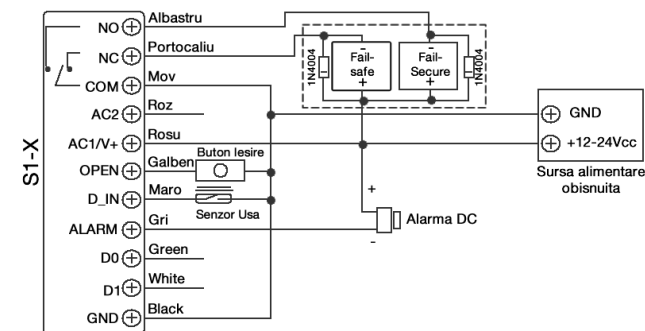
S1-X

NO
NC
COM
AC2
AC1/V+
OPEN
D_IN
ALARM
D0
D1
GND

Albastru
Portocaliu
Mov
Roz
Rosu
Galben
Maro
Gri
Green
White
Black

Buton Iesire
Senzor Usa

1N4004
Fail-safe
- +
Fail-Secure
- +
1N4004

+
Alarma DC
-

GND
+12-24Vcc
Sursa alimentare obisnuita